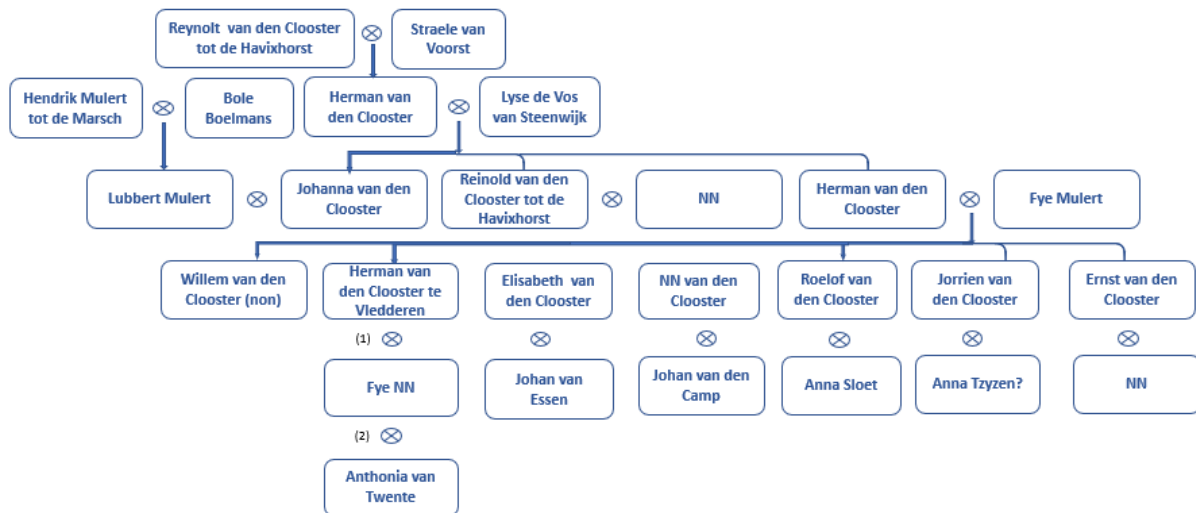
Reynolt van den Clooster tot de Havixhorst ⊗ Straele van Voorst

Hendrik Mulert tot de Marsch ⊗ Bole Boelmans

Herman van den Clooster ⊗ Lyse de Vos van Steenwijk

Lubbert Mulert ⊗ Johanna van den Clooster

Reinold van den Clooster tot de Havixhorst ⊗ NN

Herman van den Clooster ⊗ Fye Mulert

Willem van den Clooster (non)

Herman van den Clooster te Vledderen
(1) ⊗
Fye NN
(2) ⊗
Anthonia van Twente

Elisabeth van den Clooster
⊗
Johan van Essen

NN van den Clooster
⊗
Johan van den Camp

Roelof van den Clooster
⊗
Anna Sloet

Jorrien van den Clooster
⊗
Anna Tzyzen?

Ernst van den Clooster
⊗
NN